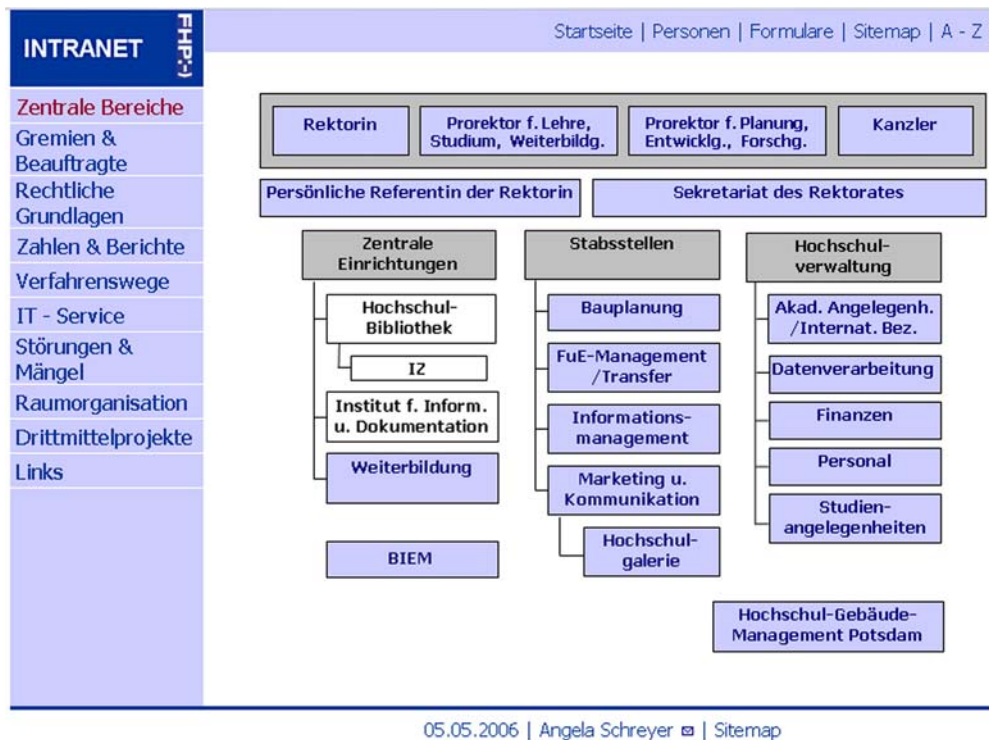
INTRANET FHP:-)

Startseite | Personen | Formulare | Sitemap | A - Z

Zentrale Bereiche
Gremien & Beauftragte
Rechtliche Grundlagen
Zahlen & Berichte
Verfahrenswege
IT - Service
Störungen & Mängel
Raumorganisation
Drittmittelprojekte
Links

Rektorin
Prorektor f. Lehre, Studium, Weiterbildg.
Prorektor f. Planung, Entwicklg., Forschg.
Kanzler

Persönliche Referentin der Rektorin
Sekretariat des Rektorates

Zentrale Einrichtungen
Hochschul-Bibliothek
IZ
Institut f. Inform. u. Dokumentation
Weiterbildung
BIEM

Stabsstellen
Bauplanung
FuE-Management /Transfer
Informations-management
Marketing u. Kommunikation
Hochschul-galerie

Hochschul-verwaltung
Akad. Angelegenh. /Internat. Bez.
Datenverarbeitung
Finanzen
Personal
Studien-angelegenheiten

Hochschul-Gebäude-Management Potsdam

05.05.2006 | Angela Schreyer | Sitemap